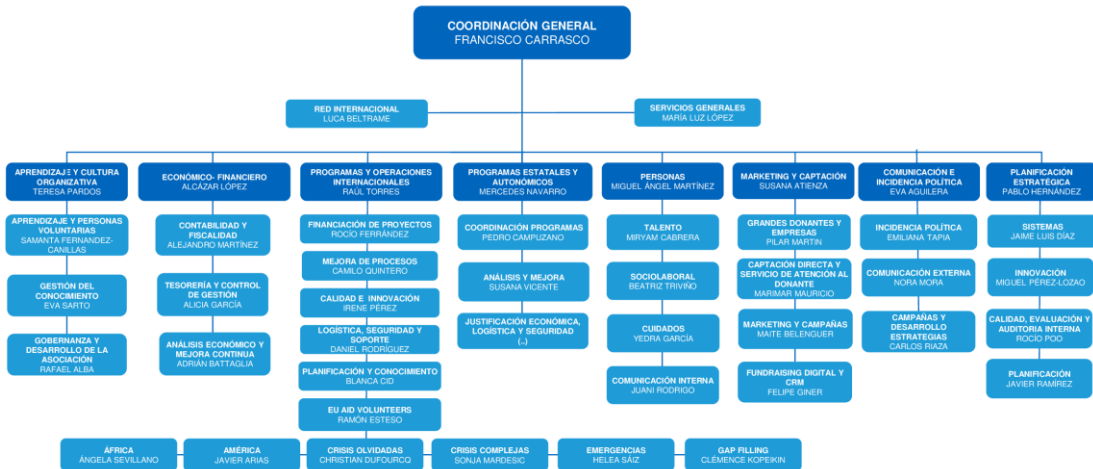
COORDINACIÓN GENERAL
FRANCISCO CARRASCO

RED INTERNACIONAL
LUCA BELTRAME

SERVICIOS GENERALES
MARÍA LUZ LÓPEZ

APRENDIZAJE Y CULTURA ORGANIZATIVA
TERESA PARDOS

APRENDIZAJE Y PERSONAS VOLUNTARIAS
SAMANTA FERNÁNDEZ-CANILLAS

GESTIÓN DEL CONOCIMIENTO
EVA SARTO

GOBERNANZA Y DESARROLLO DE LA ASOCIACIÓN
RAFAEL ALBA

ECONÓMICO- FINANCIERO
ALCÁZAR LÓPEZ

CONTABILIDAD Y FISCALIDAD
ALEJANDRO MARTÍNEZ

TESORERÍA Y CONTROL DE GESTIÓN
ALICIA GARCÍA

ANÁLISIS ECONÓMICO Y MEJORA CONTINUA
ADRIÁN BATTAGLIA

PROGRAMAS Y OPERACIONES INTERNACIONALES
RAÚL TORRES

FINANCIACIÓN DE PROYECTOS
ROCÍO FERRÁNDEZ

MEJORA DE PROCESOS
CAMILO QUINTERO

CALIDAD E INNOVACIÓN
IRENE PÉREZ

LOGÍSTICA, SEGURIDAD Y SOPORTE
DANIEL RODRÍGUEZ

PLANIFICACIÓN Y CONOCIMIENTO
BLANCA CID

EU AID VOLUNTEERS
RAMÓN ESTESO

PROGRAMAS ESTATALES Y AUTONÓMICOS
MERCEDES NAVARRO

COORDINACIÓN PROGRAMAS
PEDRO CAMPUZANO

ANÁLISIS Y MEJORA
SUSANA VICENTE

JUSTIFICACIÓN ECONÓMICA, LOGÍSTICA Y SEGURIDAD
(..)

PERSONAS
MIGUEL ÁNGEL MARTÍNEZ

TALENTO
MIRYAM CABRERA

SOCIOLABORAL
BEATRIZ TRIVIÑO

CUIDADOS
YEDRA GARCÍA

COMUNICACIÓN INTERNA
JUANI RODRIGO

MARKETING Y CAPTACIÓN
SUSANA ATIENZA

GRANDES DONANTES Y EMPRESAS
PILAR MARTIN

CAPTACIÓN DIRECTA Y SERVICIO DE ATENCIÓN AL DONANTE
MARIMAR MAURICIO

MARKETING Y CAMPAÑAS
MAITE BELENGUER

FUNDRAISING DIGITAL Y CRM
FELIPE GINER

COMUNICACIÓN E INCIDENCIA POLÍTICA
EVA AGUILERA

INCIDENCIA POLÍTICA
EMILIANA TAPIA

COMUNICACIÓN EXTERNA
NORA MORA

CAMPAÑAS Y DESARROLLO ESTRATEGIAS
CARLOS RIAZA

PLANIFICACIÓN ESTRATÉGICA
PABLO HERNÁNDEZ

SISTEMAS
JAIME LUIS DÍAZ

INNOVACIÓN
MIGUEL PÉREZ-LOZAO

CALIDAD, EVALUACIÓN Y AUDITORIA INTERNA
ROCÍO POO

PLANIFICACIÓN
JAVIER RAMÍREZ

ÁFRICA
ÁNGELA SEVILLANO

AMÉRICA
JAVIER ARIAS

CRISIS OLVIDADAS
CHRISTIAN DUFOURCQ

CRISIS COMPLEJAS
SONJA MARDESIC

EMERGENCIAS
HELEA SÁIZ

GAP FILLING
CLÉMENCE KOPEIKIN